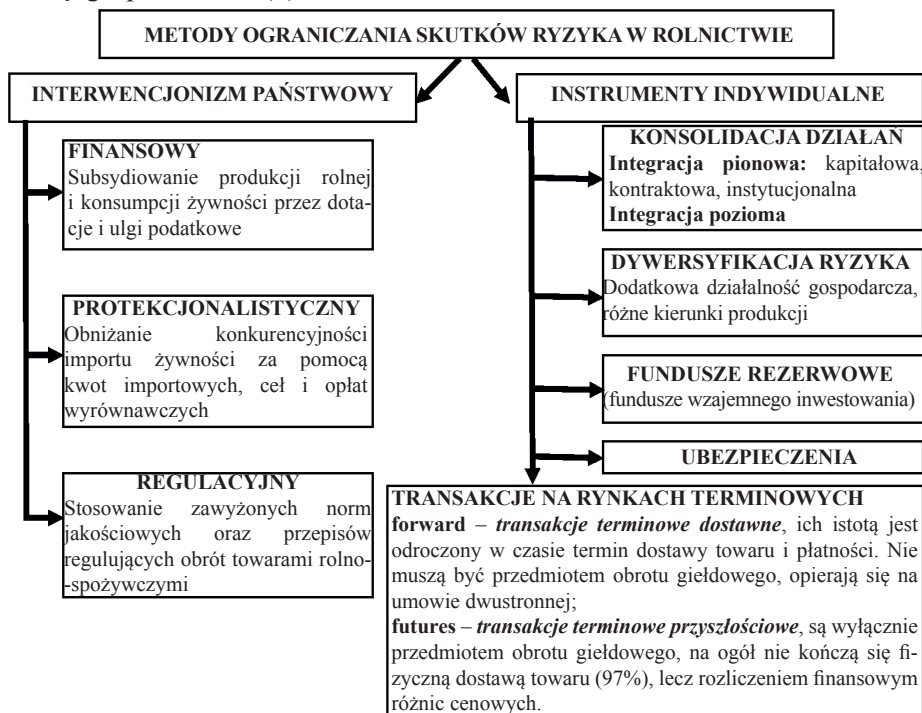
METODY OGRANICZANIA SKUTKÓW RYZYKA W ROLNICTWIE

INTERWENCJONIZM PAŃSTWOWY

FINANSOWY
Subsydiowanie produkcji rolnej i konsumpcji żywności przez dotacje i ulgi podatkowe

PROTEKCJONALISTYCZNY
Obniżanie konkurencyjności importu żywności za pomocą kwot importowych, ceł i opłat wyrównawczych

REGULACYJNY
Stosowanie zawyżonych norm jakościowych oraz przepisów regulujących obrót towarami rolno-spożywczymi

INSTRUMENTY INDYWIDUALNE

KONSOLIDACJA DZIAŁAŃ
Integracja pionowa: kapitałowa, kontraktowa, instytucjonalna
Integracja pozioma

DYWERSYFIKACJA RYZYKA
Dodatkowa działalność gospodarcza, różne kierunki produkcji

FUNDUSZE REZERWOWE
(fundusze wzajemnego inwestowania)

UBEZPIECZENIA

TRANSAKCJE NA RYNKACH TERMINOWYCH
forward – transakcje terminowe dostawne, ich istotą jest odroczony w czasie termin dostawy towaru i płatności. Nie muszą być przedmiotem obrotu giełdowego, opierają się na umowie dwustronnej;
futures – transakcje terminowe przyszłościowe, są wyłącznie przedmiotem obrotu giełdowego, na ogół nie kończą się fizyczną dostawą towaru (97%), lecz rozliczeniem finansowym różnic cenowych.